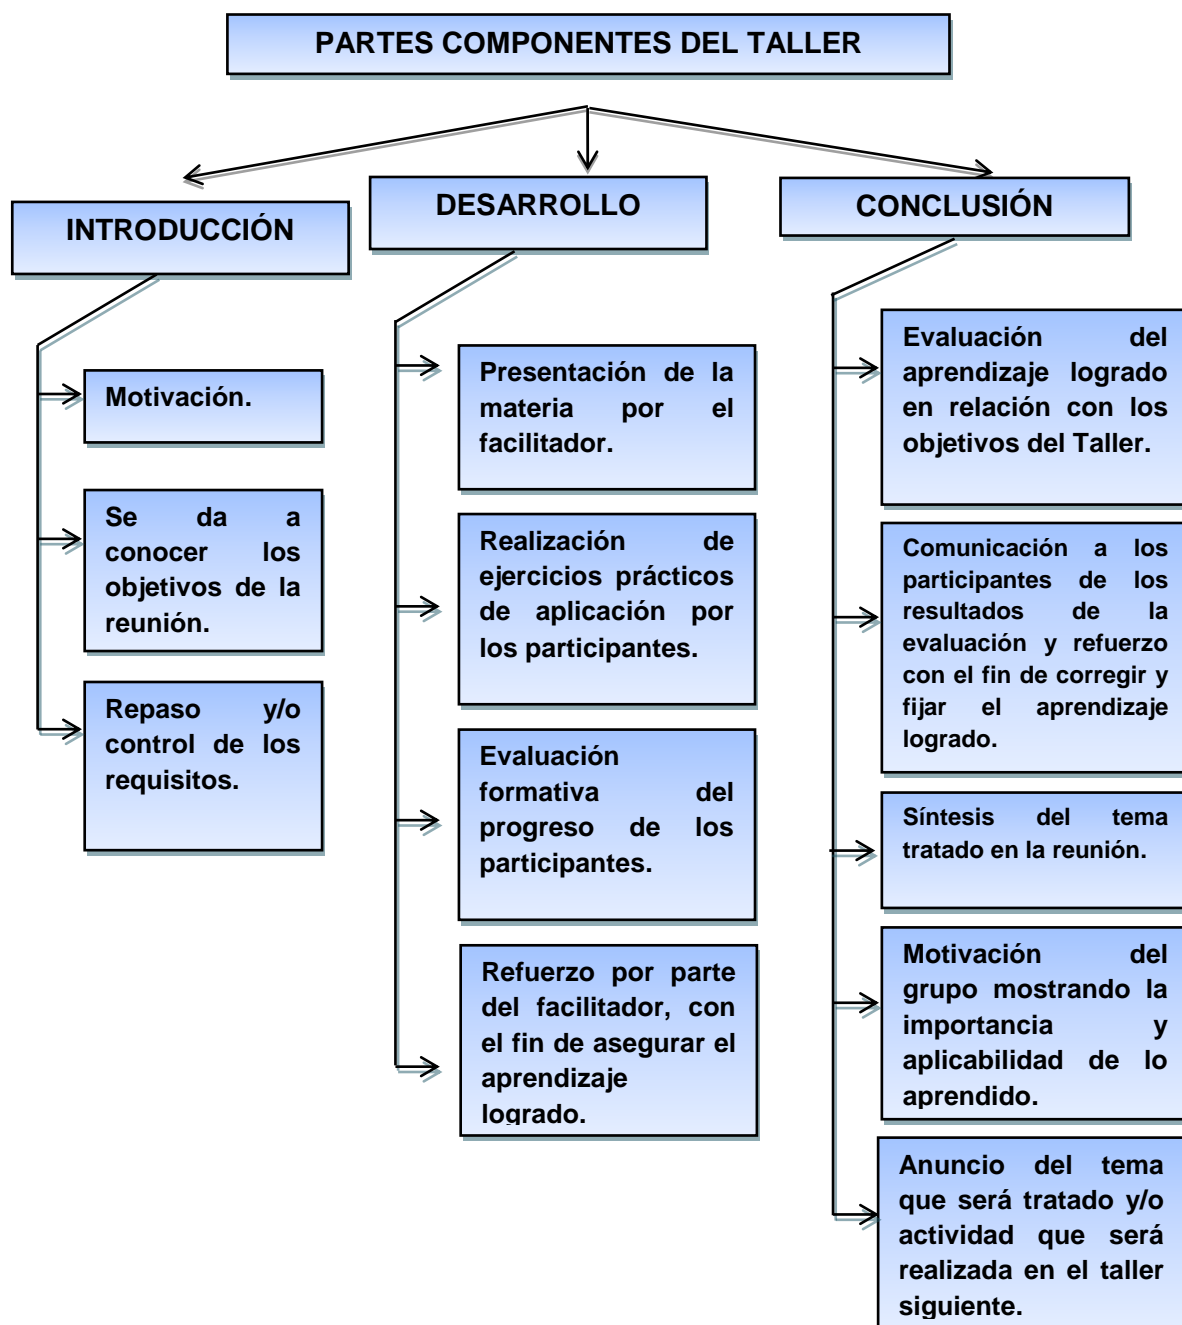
PARTES COMPONENTES DEL TALLER

INTRODUCCIÓN

Motivación.

Se da a conocer los objetivos de la reunión.

Repaso y/o control de los requisitos.

DESARROLLO

Presentación de la materia por el facilitador.

Realización de ejercicios prácticos de aplicación por los participantes.

Evaluación formativa del progreso de los participantes.

Refuerzo por parte del facilitador, con el fin de asegurar el aprendizaje logrado.

CONCLUSIÓN

Evaluación del aprendizaje logrado en relación con los objetivos del Taller.

Comunicación a los participantes de los resultados de la evaluación y refuerzo con el fin de corregir y fijar el aprendizaje logrado.

Síntesis del tema tratado en la reunión.

Motivación del grupo mostrando la importancia y aplicabilidad de lo aprendido.

Anuncio del tema que será tratado y/o actividad que será realizada en el taller siguiente.